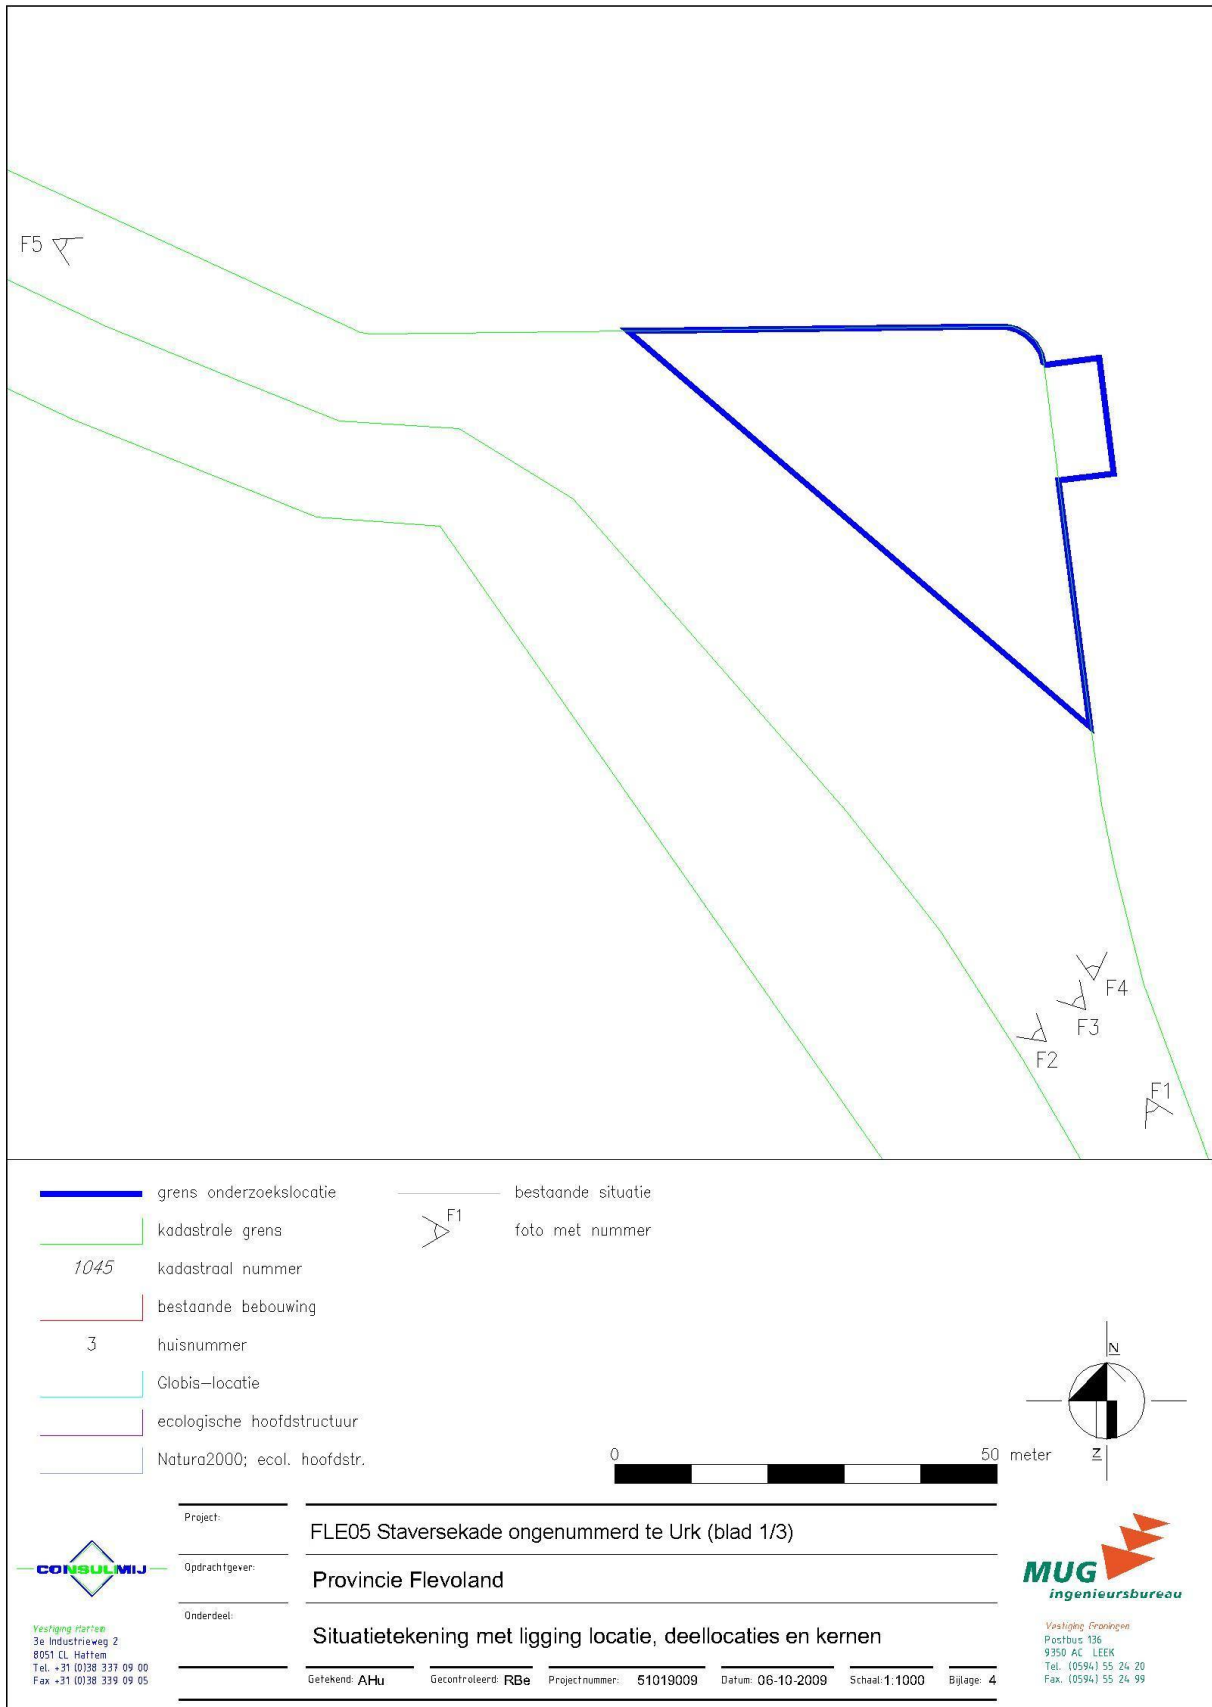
F5

F4
F3
F2
F1

grens onderzoekslocatie
kadastrale grens
1045 kadastraal nummer
bestaande bebouwing
3 huisnummer
Globis–locatie
ecologische hoofdstructuur
Natura2000; ecol. hoofdstr.

bestaande situatie
F1 foto met nummer

N
Z

0
50 meter

CONSULMIJ
Vestiging Hattem
3e Industrieweg 2
8051 CL Hattem
Tel. +31 (0)38 337 09 00
Fax +31 (0)38 339 09 05

Project:
FLE05 Staversekade ongenummerd te Urk (blad 1/3)
Opdrachtgever:
Provincie Flevoland
Onderdeel:
Situatietekening met ligging locatie, deellocaties en kernen

Getekend: AHu
Gecontroleerd: RBe
Projectnummer: 51019009
Datum: 06-10-2009
Schaal: 1:1000
Bijlage: 4

MUG ingenieursbureau
Vestiging Groningen
Postbus 136
9350 AC LEEK
Tel. (0594) 55 24 20
Fax. (0594) 55 24 99